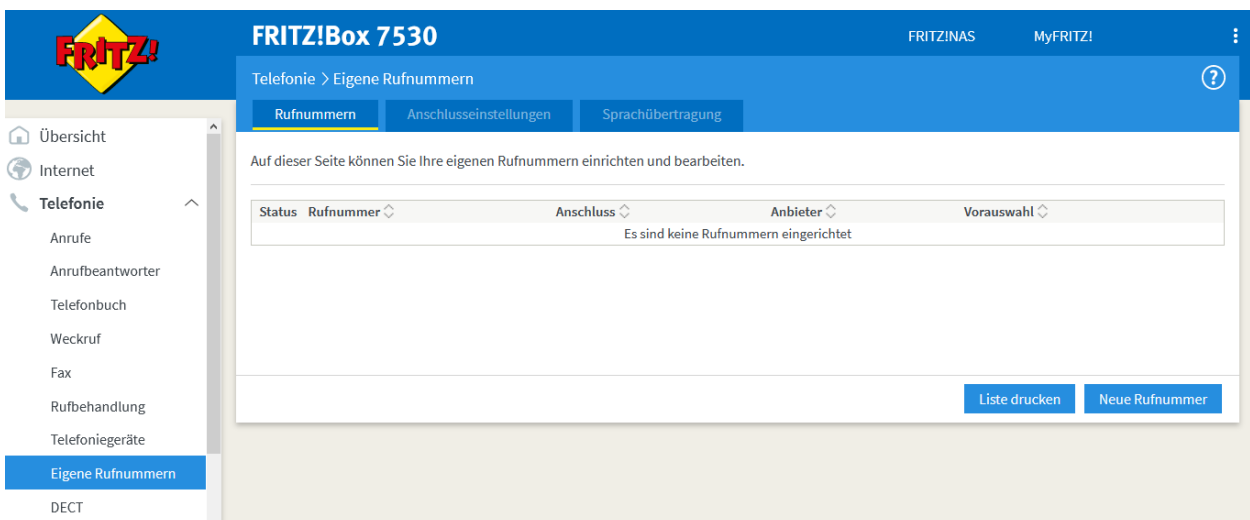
FRITZ!

FRITZ!Box 7530

FRITZ!NAS MyFRITZ!

Telefonie > Eigene Rufnummern

?

Rufnummern Anschlusseinstellungen Sprachübertragung

Übersicht
Internet
Telefonie
Anrufe
Anrufbeantworter
Telefonbuch
Weckruf
Fax
Rufbehandlung
Telefoniegeräte
Eigene Rufnummern
DECT

Auf dieser Seite können Sie Ihre eigenen Rufnummern einrichten und bearbeiten.

| Status | Rufnummer | Anschluss | Anbieter | Vorauswahl |
|---|---|---|---|---|
| Es sind keine Rufnummern eingerichtet | | | | |

Liste drucken Neue Rufnummer